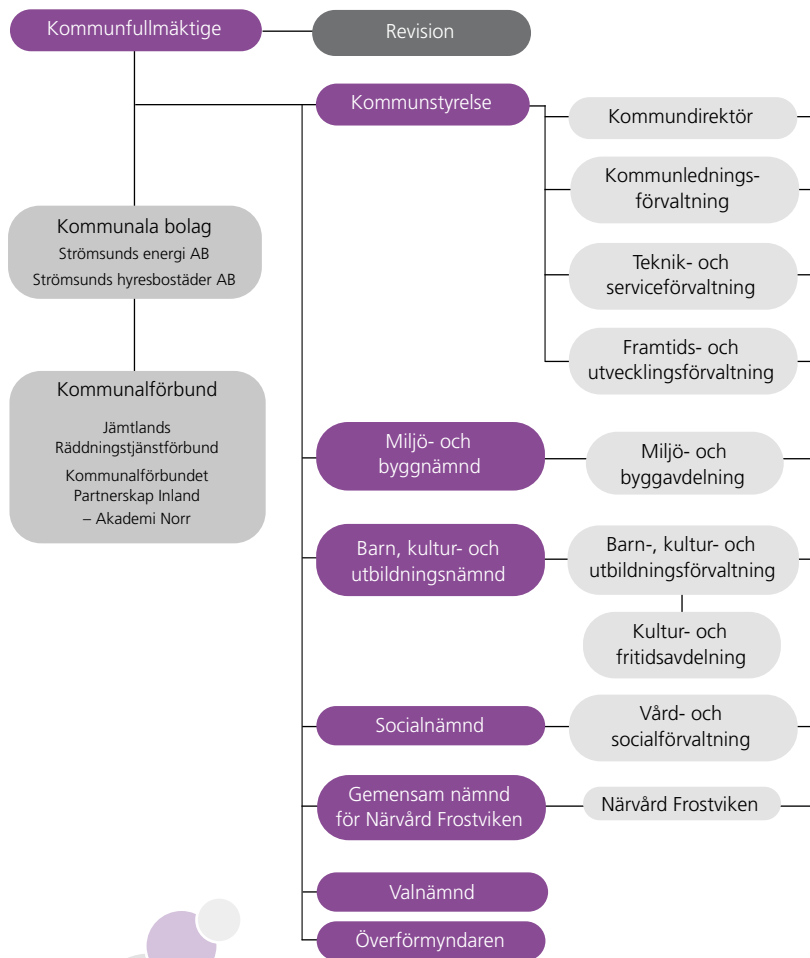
Kommunfullmäktige

Revision

Kommunstyrelse

Kommundirektör

Kommunledningsförvaltning

Teknik- och serviceförvaltning

Framtids- och utvecklingsförvaltning

Kommunala bolag
Strömsunds energi AB
Strömsunds hyresbostäder AB

Kommunalförbund
Jämtlands Räddningstjänstförbund
Kommunalförbundet Partnerskap Inland – Akademi Norr

Miljö- och byggnämnd

Miljö- och byggavdelning

Barn, kultur- och utbildningsnämnd

Barn-, kultur- och utbildningsförvaltning

Kultur- och fritidsavdelning

Socialnämnd

Vård- och socialförvaltning

Gemensam nämnd för Närvård Frostviken

Närvård Frostviken

Valnämnd

Överförmyndaren